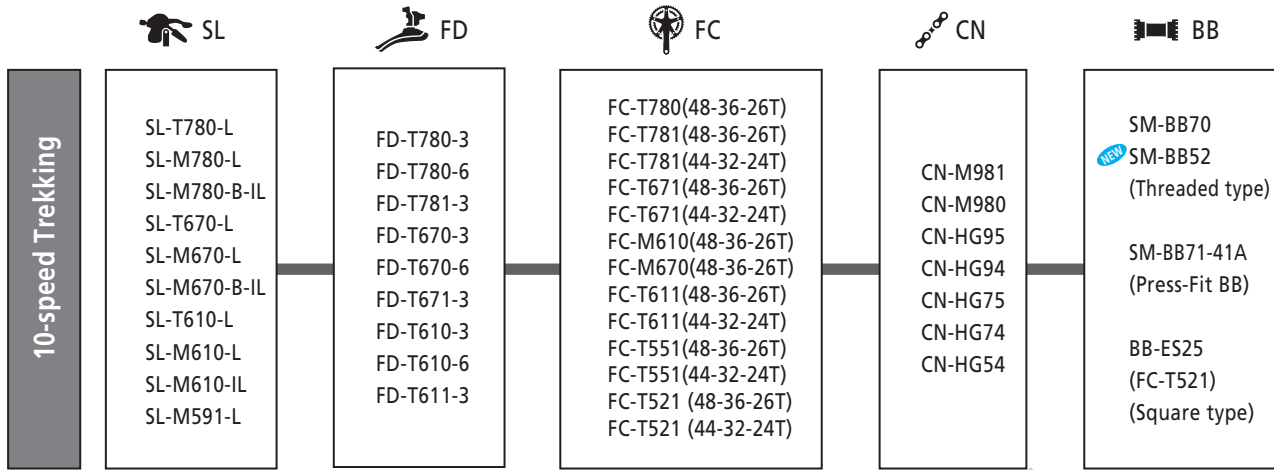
SL FD FC CN BB

10-speed Trekking

SL-T780-L
SL-M780-L
SL-M780-B-IL
SL-T670-L
SL-M670-L
SL-M670-B-IL
SL-T610-L
SL-M610-L
SL-M610-IL
SL-M591-L

FD-T780-3
FD-T780-6
FD-T781-3
FD-T670-3
FD-T670-6
FD-T671-3
FD-T610-3
FD-T610-6
FD-T611-3

FC-T780(48-36-26T)
FC-T781(48-36-26T)
FC-T781(44-32-24T)
FC-T671(48-36-26T)
FC-T671(44-32-24T)
FC-M610(48-36-26T)
FC-M670(48-36-26T)
FC-T611(48-36-26T)
FC-T611(44-32-24T)
FC-T551(48-36-26T)
FC-T551(44-32-24T)
FC-T521 (48-36-26T)
FC-T521 (44-32-24T)

CN-M981
CN-M980
CN-HG95
CN-HG94
CN-HG75
CN-HG74
CN-HG54

SM-BB70
NEW SM-BB52
(Threaded type)

SM-BB71-41A
(Press-Fit BB)

BB-ES25
(FC-T521)
(Square type)